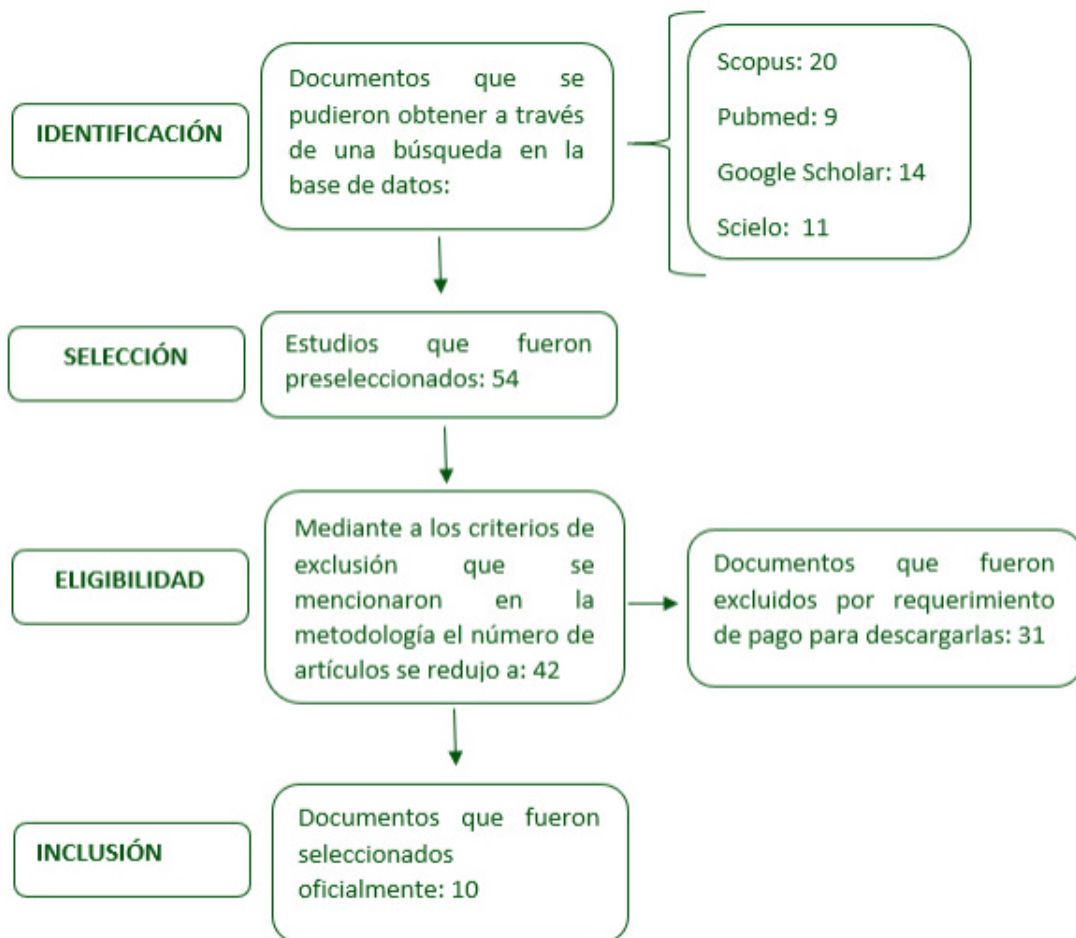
IDENTIFICACIÓN

Documentos que se pudieron obtener a través de una búsqueda en la base de datos:

Scopus: 20

Pubmed: 9

Google Scholar: 14

Scielo: 11

SELECCIÓN

Estudios que fueron preseleccionados: 54

ELIGIBILIDAD

Mediante a los criterios de exclusión que se mencionaron en la metodología el número de artículos se redujo a: 42

Documentos que fueron excluidos por requerimiento de pago para descargarlas: 31

INCLUSIÓN

Documentos que fueron seleccionados oficialmente: 10